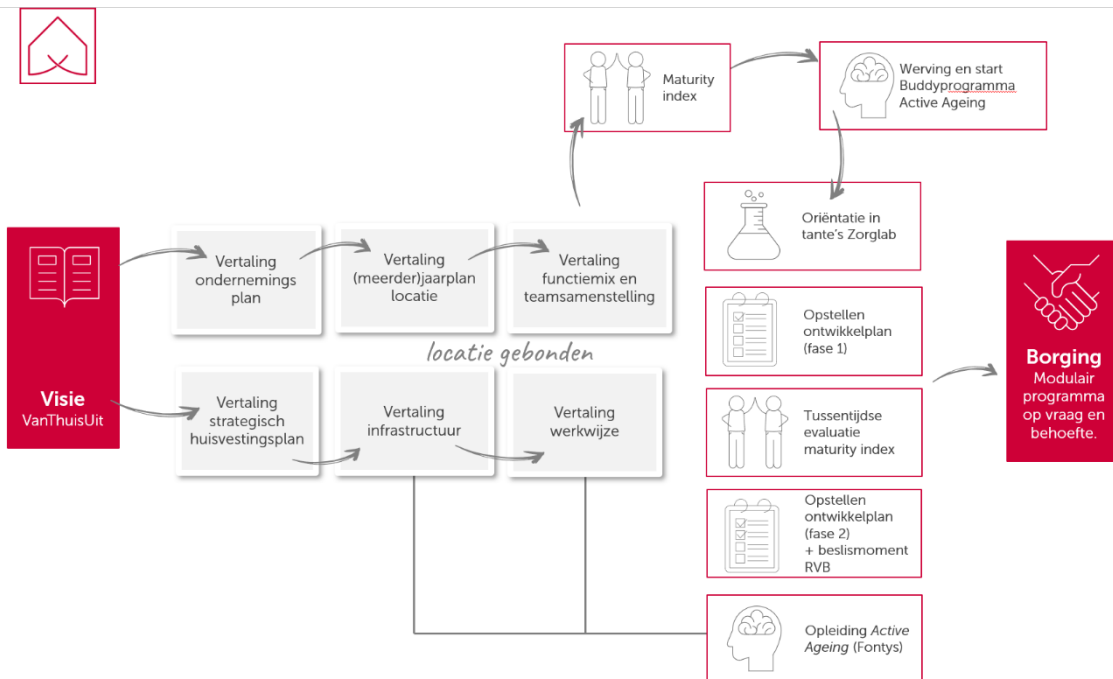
Visie
VanThuisUit

Vertaling ondernemings plan

Vertaling (meerder)jaarplan locatie

Vertaling functiemix en teamsamenstelling

locatie gebonden

Vertaling strategisch huisvestingsplan

Vertaling infrastructuur

Vertaling werkwijze

Maturity index

Werving en start Buddyprogramma Active Ageing

Oriëntatie in tante's Zorglab

Opstellen ontwikkelplan (fase 1)

Tussentijdse evaluatie maturity index

Opstellen ontwikkelplan (fase 2) + beslismoment RVB

Opleiding *Active Ageing* (Fontys)

Borging
Modulair programma op vraag en behoefte.